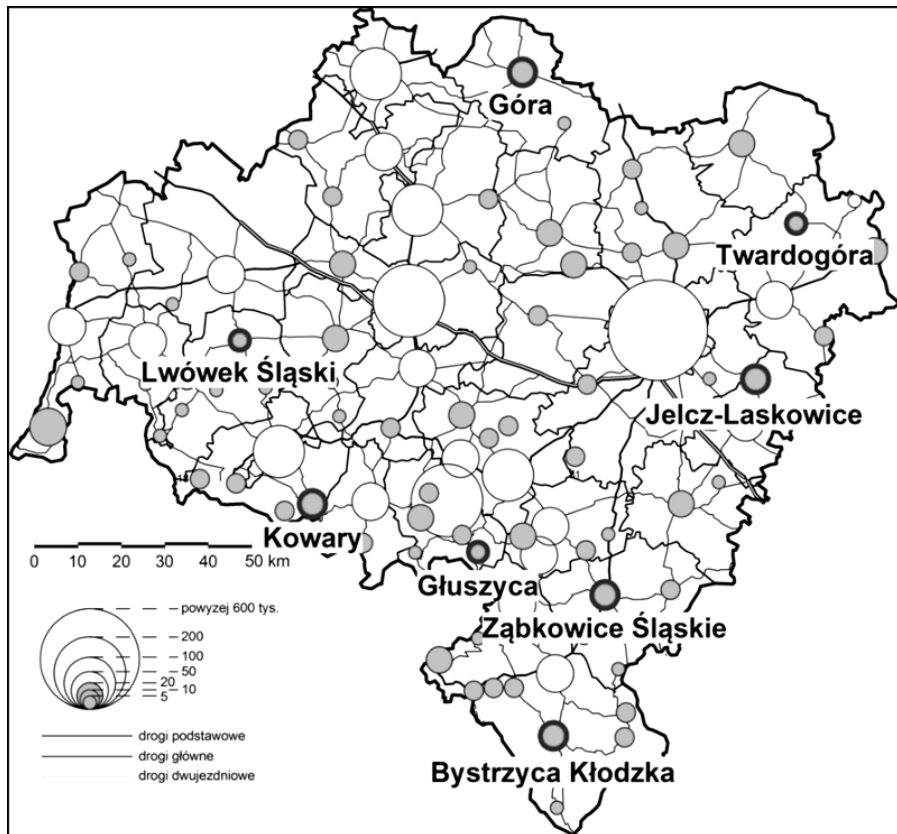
Góra

Twardogóra

Lwówek Śląski

Jelcz-Laskowice

Kowary

0 10 20 30 40 50 km

Głuszyca

Ząbkowice Śląskie

powyżej 600 tys.

200

100

50

20

10

5

drogi podstawowe

drogi główne

drogi dwujezdniowe

Bystrzyca Kłodzka